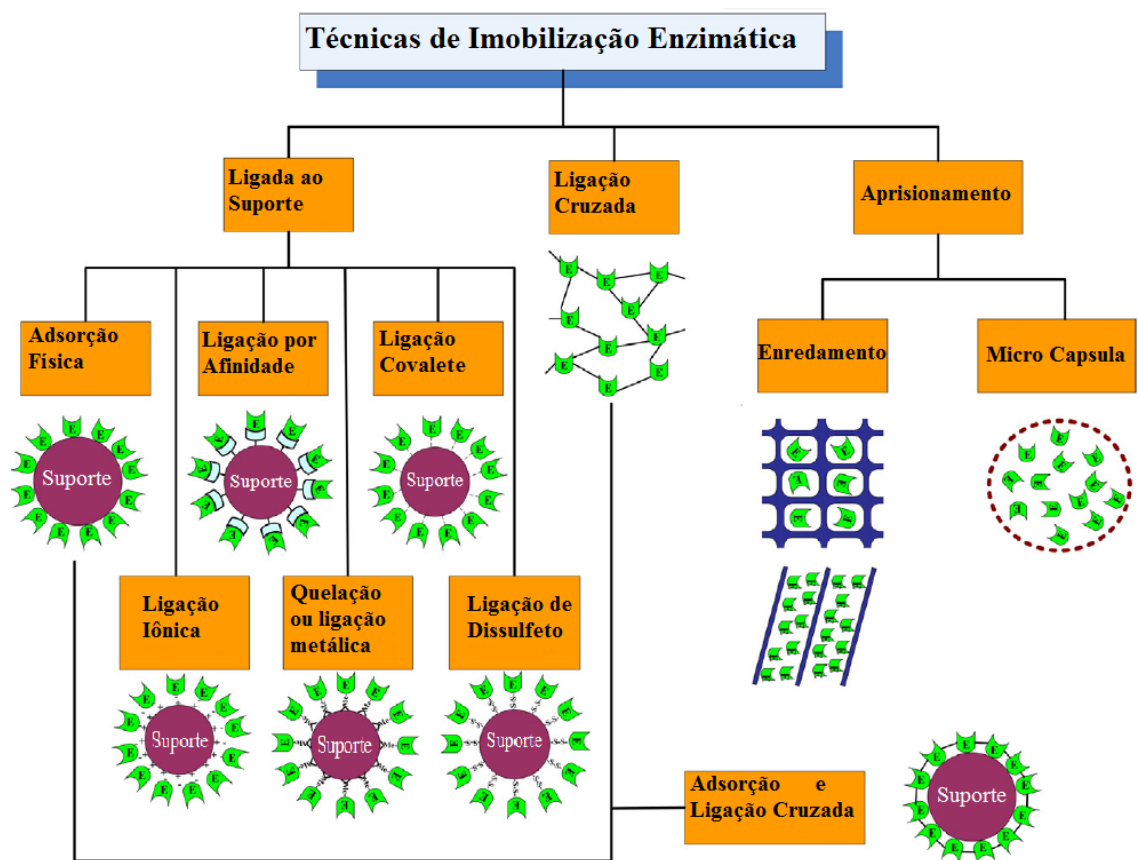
Técnicas de Imobilização Enzimática

Ligada ao Suporte

Ligação Cruzada

Aprisionamento

Adsorção Física

Ligação por Afinidade

Ligação Covalete

Enredamento

Micro Capsula

Suporte

Suporte

Suporte

Ligação Iônica

Quelação ou ligação metálica

Ligação de Dissulfeto

Suporte

Suporte

Suporte

Adsorção e Ligação Cruzada

Suporte